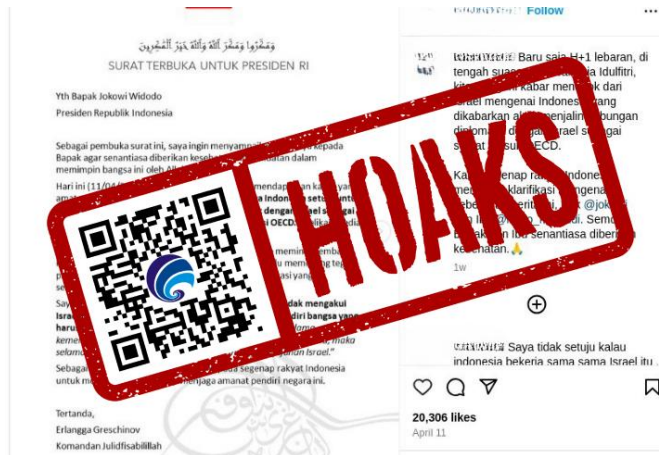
وَمَكَرُوا وَمَكَرَ اللَّهُ وَاللَّهُ خَيْرُ الْمَاكِرِينَ

SURAT TERBUKA UNTUK PRESIDEN RI

Yth Bapak Jokowi Widodo

Presiden Republik Indonesia

Sebagai pembuka surat ini, saya ingin menyam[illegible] kepada Bapak agar senantiasa diberikan keseh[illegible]atan dalam memimpin bangsa ini oleh All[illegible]

Hari ini (11/04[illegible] mendapatkan ka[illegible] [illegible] Indonesia set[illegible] dengan Israel s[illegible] OECD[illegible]

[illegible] memimb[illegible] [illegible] memang te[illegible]

Say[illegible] tidak mengakui Israe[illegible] diri bangsa yang harus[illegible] kemer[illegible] maka selamo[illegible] jajahan Israel."

Sebaga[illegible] segenap rakyat Indonesia untuk m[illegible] menjaga amanat pendiri negara ini.

Tertanda,

Erlangga Greschinov

Komandan Julidfisabilillah

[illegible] Follow

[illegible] Baru saja H+1 lebaran, di tengah suas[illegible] Idulfitri, ki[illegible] kabar men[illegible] dari Israel mengenai Indonesia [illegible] dikabarkan a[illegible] menjalin hubungan diplom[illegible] Israel sebagai s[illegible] OECD.

Ka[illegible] Indone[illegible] klarifikasi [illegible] @jok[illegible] Semo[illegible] senantiasa diberi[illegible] kesehatan. 🙏

1w

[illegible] Saya tidak setuju kalau indonesia bekeria sama sama Israel itu

20,306 likes

April 11

HOAKS